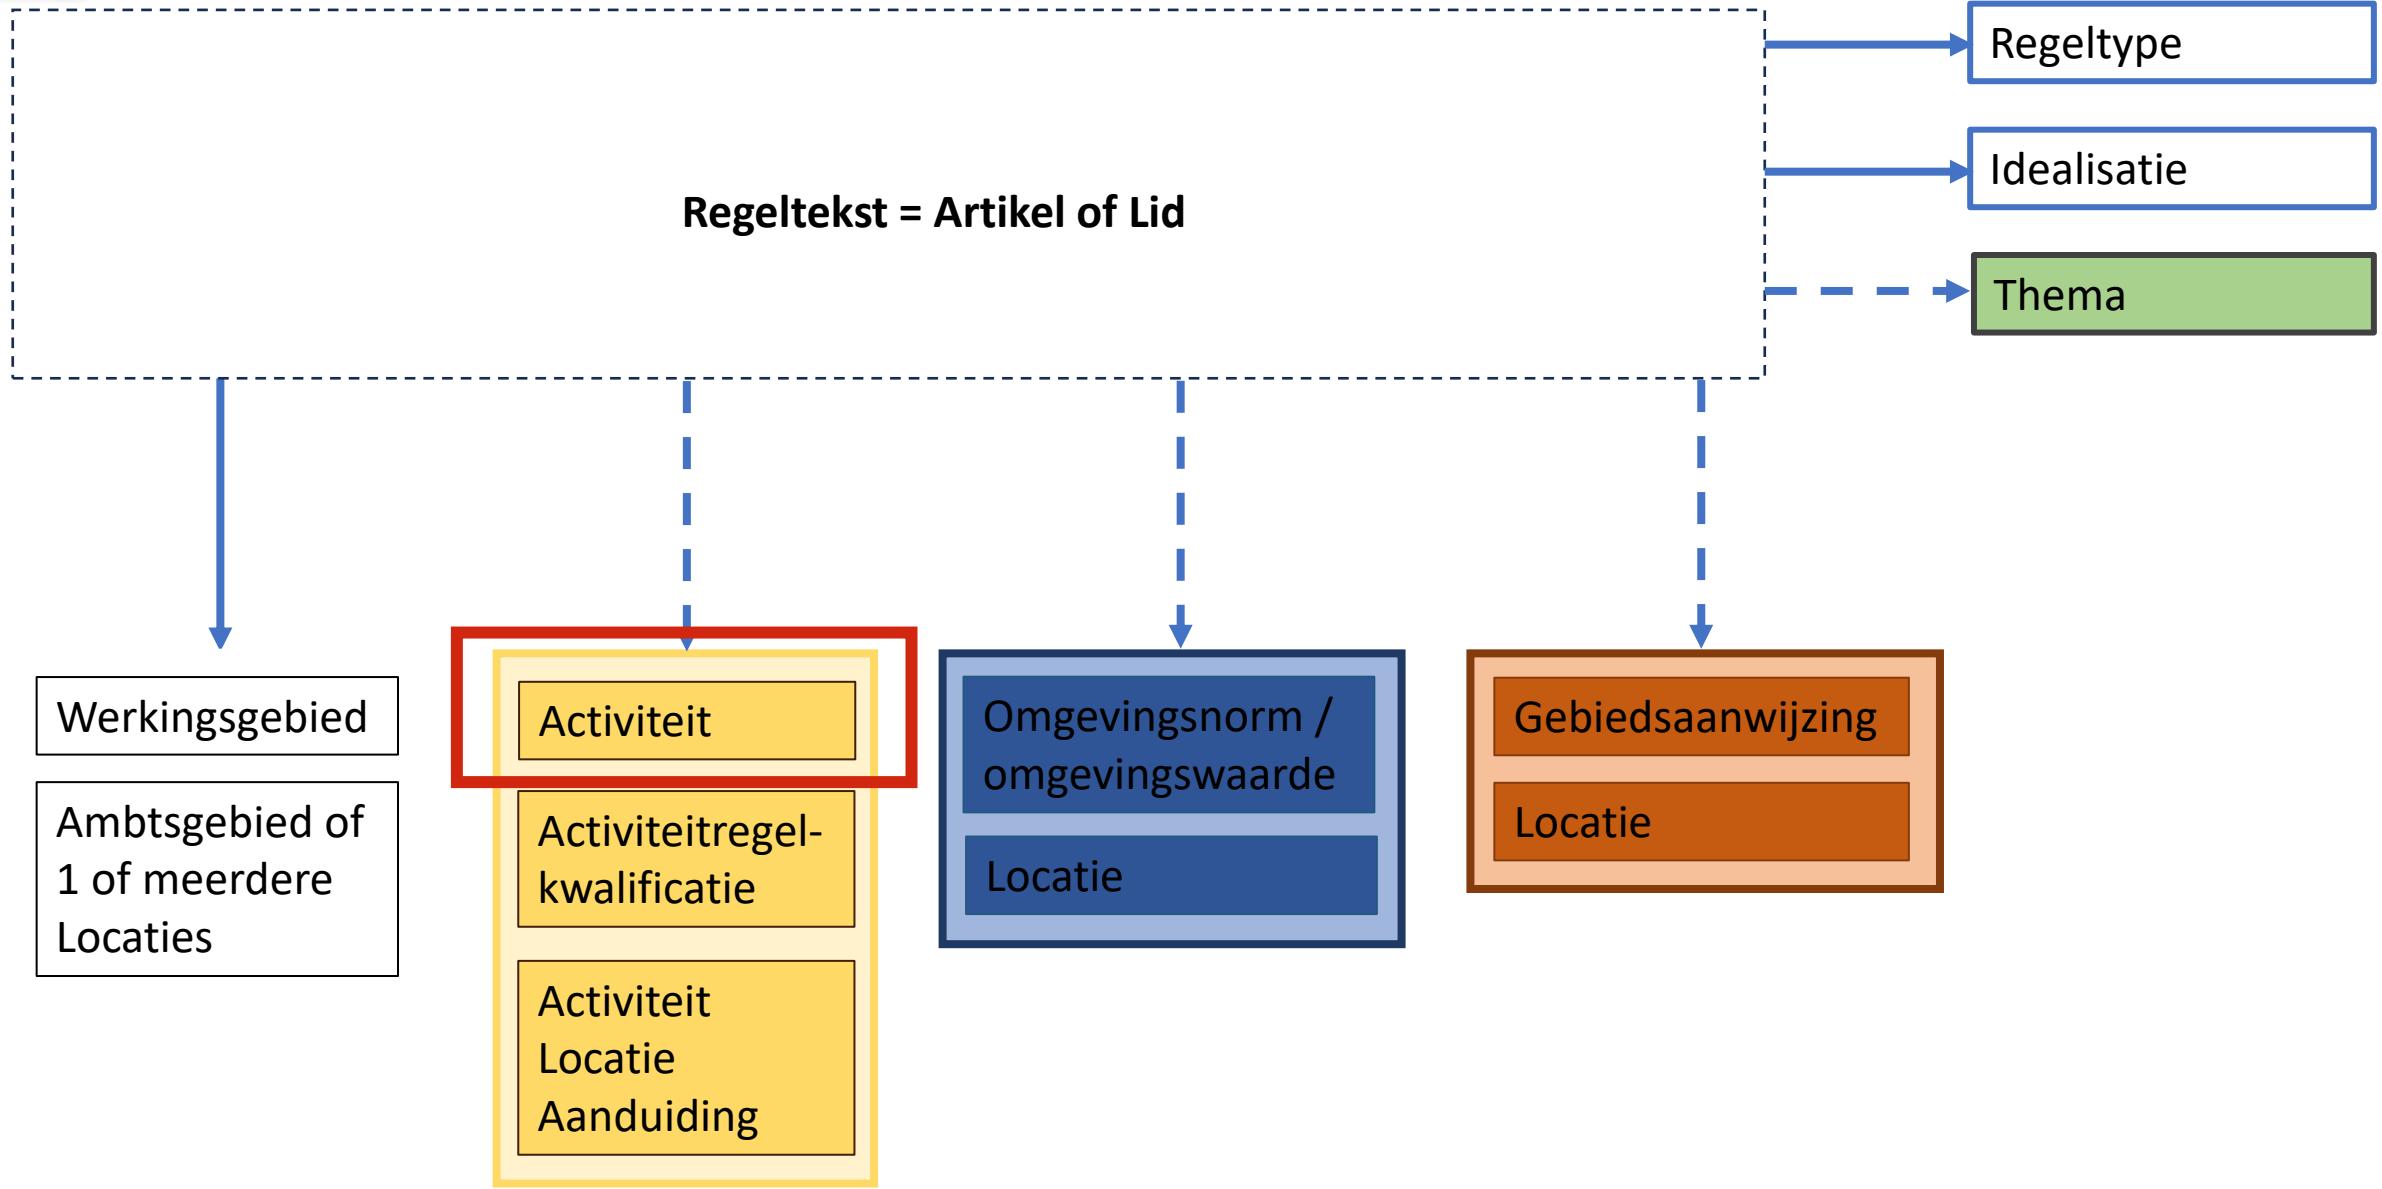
Regeltekst = Artikel of Lid

Regeltype

Idealisatie

Thema

Werkingsgebied

Ambtsgebied of 1 of meerdere Locaties

Activiteit

Activiteitregelkwalificatie

Activiteit Locatie Aanduiding

Omgevingsnorm / omgevingswaarde

Locatie

Gebiedsaanwijzing

Locatie